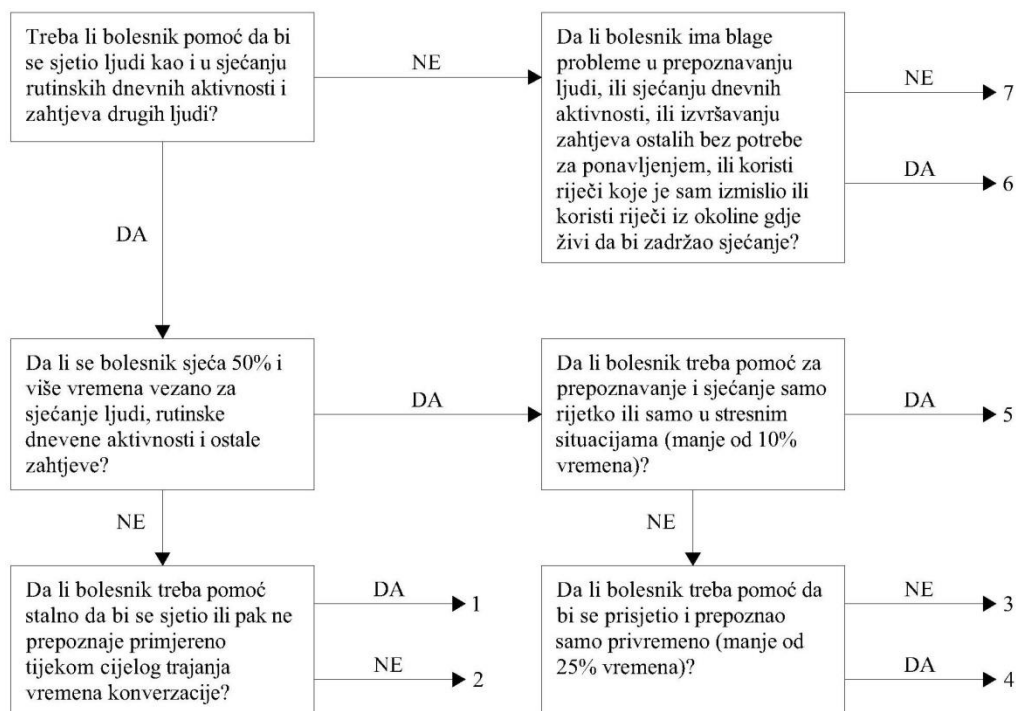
Treba li bolesnik pomoć da bi se sjetio ljudi kao i u sjećanju rutinskih dnevnih aktivnosti i zahtjeva drugih ljudi?

NE

Da li bolesnik ima blage probleme u prepoznavanju ljudi, ili sjećanju dnevnih aktivnosti, ili izvršavanju zahtjeva ostalih bez potrebe za ponavljenjem, ili koristi riječi koje je sam izmislio ili koristi riječi iz okoline gdje živi da bi zadržao sjećanje?

NE 7

DA 6

DA

Da li se bolesnik sjeća 50% i više vremena vezano za sjećanje ljudi, rutinske dnevene aktivnosti i ostale zahtjeve?

DA

Da li bolesnik treba pomoć za prepoznavanje i sjećanje samo rijetko ili samo u stresnim situacijama (manje od 10% vremena)?

DA 5

NE

NE

Da li bolesnik treba pomoć stalno da bi se sjetio ili pak ne prepoznaje primjereno tijekom cijelog trajanja vremena konverzacije?

DA 1

NE 2

Da li bolesnik treba pomoć da bi se prisjetio i prepoznao samo privremeno (manje od 25% vremena)?

NE 3

DA 4